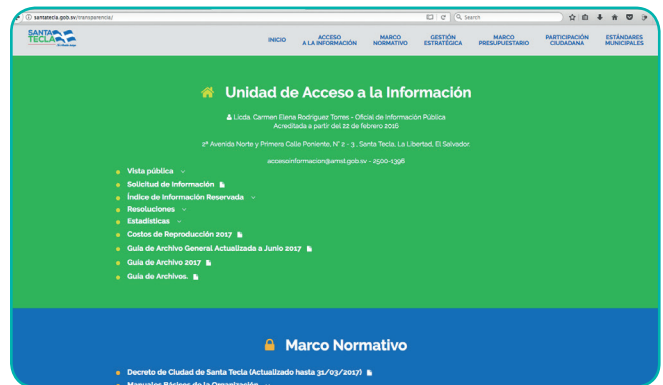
santatecla.gob.sv/transparencia/

Search

SANTA TECLA

INICIO
ACCESO A LA INFORMACIÓN
MARCO NORMATIVO
GESTIÓN ESTRATÉGICA
MARCO PRESUPUESTARIO
PARTICIPACIÓN CIUDADANA
ESTÁNDARES MUNICIPALES

Unidad de Acceso a la Información

Licda. Carmen Elena Rodriguez Torres - Oficial de Información Pública
Acreditada a partir del 22 de febrero 2016

2ª Avenida Norte y Primera Calle Poniente, N° 2 - 3 , Santa Tecla, La Libertad, El Salvador

accesoinformacion@amst.gob.sv - 2500-1396

Vista pública
Solicitud de Información
Índice de Información Reservada
Resoluciones
Estadísticas
Costos de Reproducción 2017
Guía de Archivo General Actualizada a Junio 2017
Guía de Archivo 2017
Guía de Archivos.

Marco Normativo

Decreto de Ciudad de Santa Tecla (Actualizado hasta 31/03/2017)
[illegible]